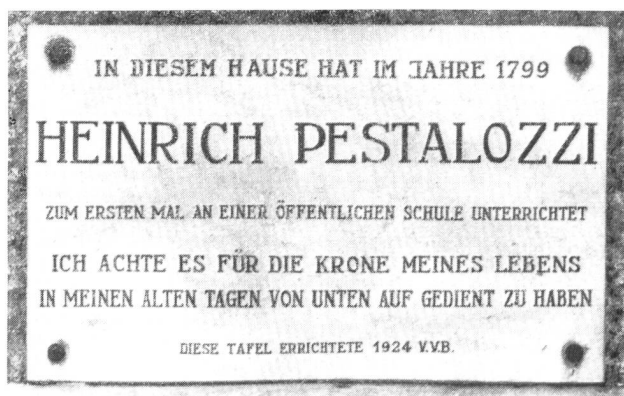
IN DIESEM HAUSE HAT IM JAHRE 1799

HEINRICH PESTALOZZI

ZUM ERSTEN MAL AN EINER ÖFFENTLICHEN SCHULE UNTERRICHTET

ICH ACHTE ES FÜR DIE KRONE MEINES LEBENS
IN MEINEN ALTEN TAGEN VON UNTEN AUF GEDIENT ZU HABEN

DIESE TAFEL ERRICHTETE 1924 V.V.B.